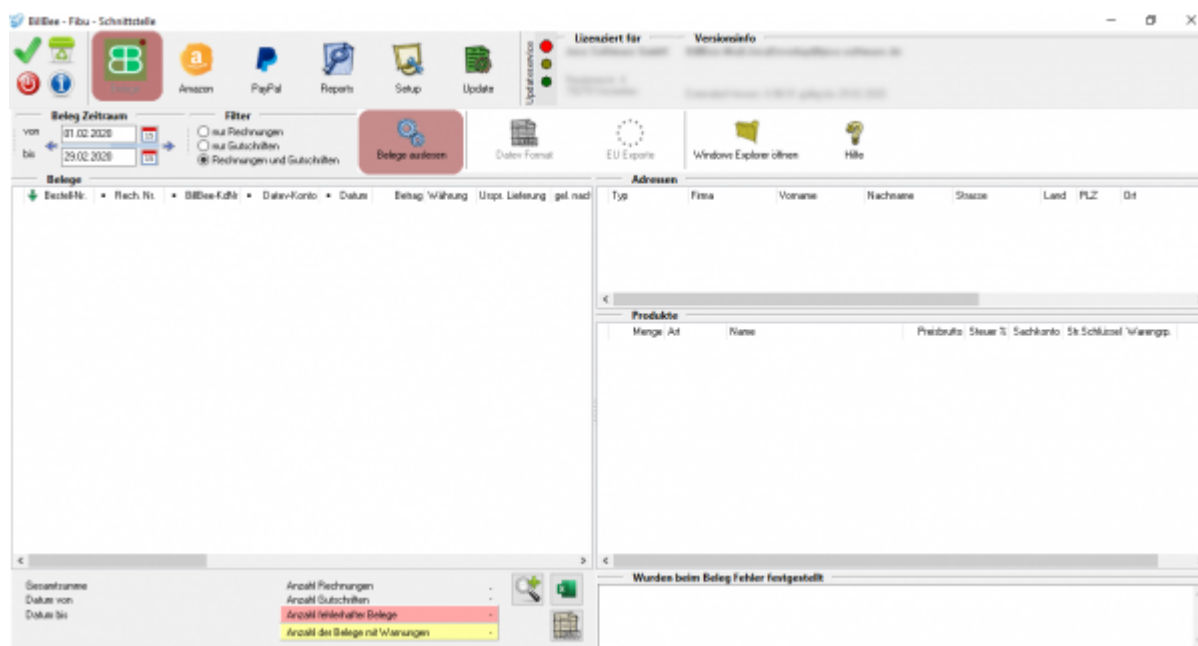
BillBee - Fibu - Schnittstelle

Billbee Amazon PayPal Reports Setup Update

Updateservice

Lizenziert für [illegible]

Versionsinfo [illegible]

Beleg Zeitraum
von 01.02.2020
bis 29.02.2020

Filter
nur Rechnungen
nur Gutschriften
Rechnungen und Gutschriften

Belege auslesen

Datev Format

EU Exporte

Windows Explorer öffnen

Hilfe

Belege

| Bestell-Nr. | Rech. Nr. | BillBee-KdNr | Datev-Konto | Datum | Betrag | Währung | Urspr. Lieferung | gel. nach |
|---|---|---|---|---|---|---|---|---|

Adressen

| Typ | Firma | Vorname | Nachname | Strasse | Land | PLZ | Ort |
|---|---|---|---|---|---|---|---|

Produkte

| Menge | Art | Name | Preisbrutto | Steuer % | Sachkonto | St.Schlüssel | Warengrp. |
|---|---|---|---|---|---|---|---|

Gesamtsumme
Datum von
Datum bis

Anzahl Rechnungen -
Anzahl Gutschriften -
Anzahl fehlerhafter Belege -
Anzahl der Belege mit Warnungen -

Wurden beim Beleg Fehler festgestellt